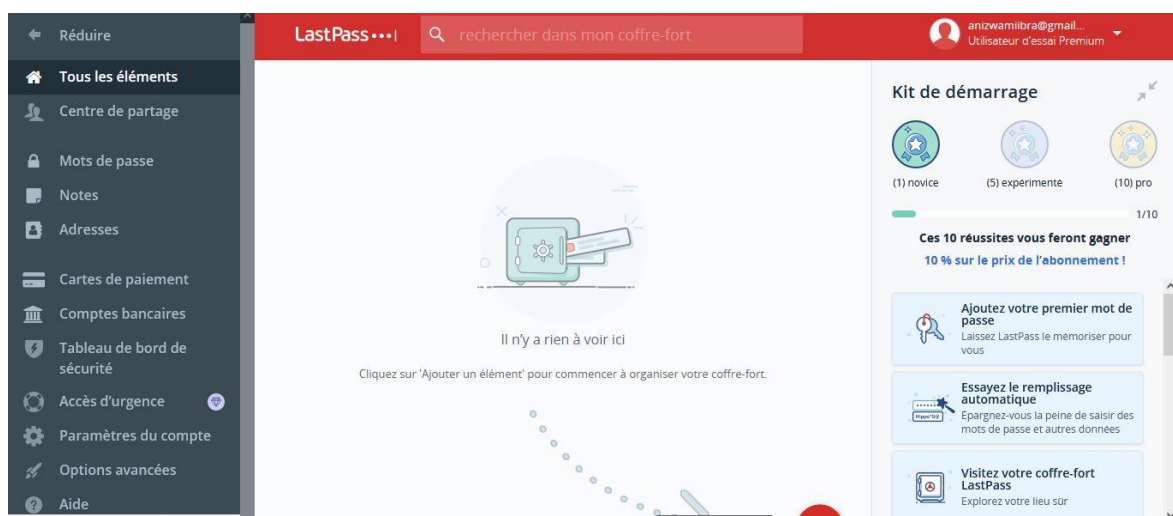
Réduire
Tous les éléments
Centre de partage
Mots de passe
Notes
Adresses
Cartes de paiement
Comptes bancaires
Tableau de bord de sécurité
Accès d'urgence
Paramètres du compte
Options avancées
Aide

LastPass•••|
rechercher dans mon coffre-fort
anizwamiibra@gmail...
Utilisateur d'essai Premium

Il n'y a rien à voir ici
Cliquez sur 'Ajouter un élément' pour commencer à organiser votre coffre-fort.

Kit de démarrage
(1) novice
(5) experimente
(10) pro
1/10
Ces 10 réussites vous feront gagner
10 % sur le prix de l'abonnement !

Ajoutez votre premier mot de passe
Laissez LastPass le mémoriser pour vous

Essayez le remplissage automatique
Epargnez-vous la peine de saisir des mots de passe et autres données

Visitez votre coffre-fort LastPass
Explorez votre lieu sûr